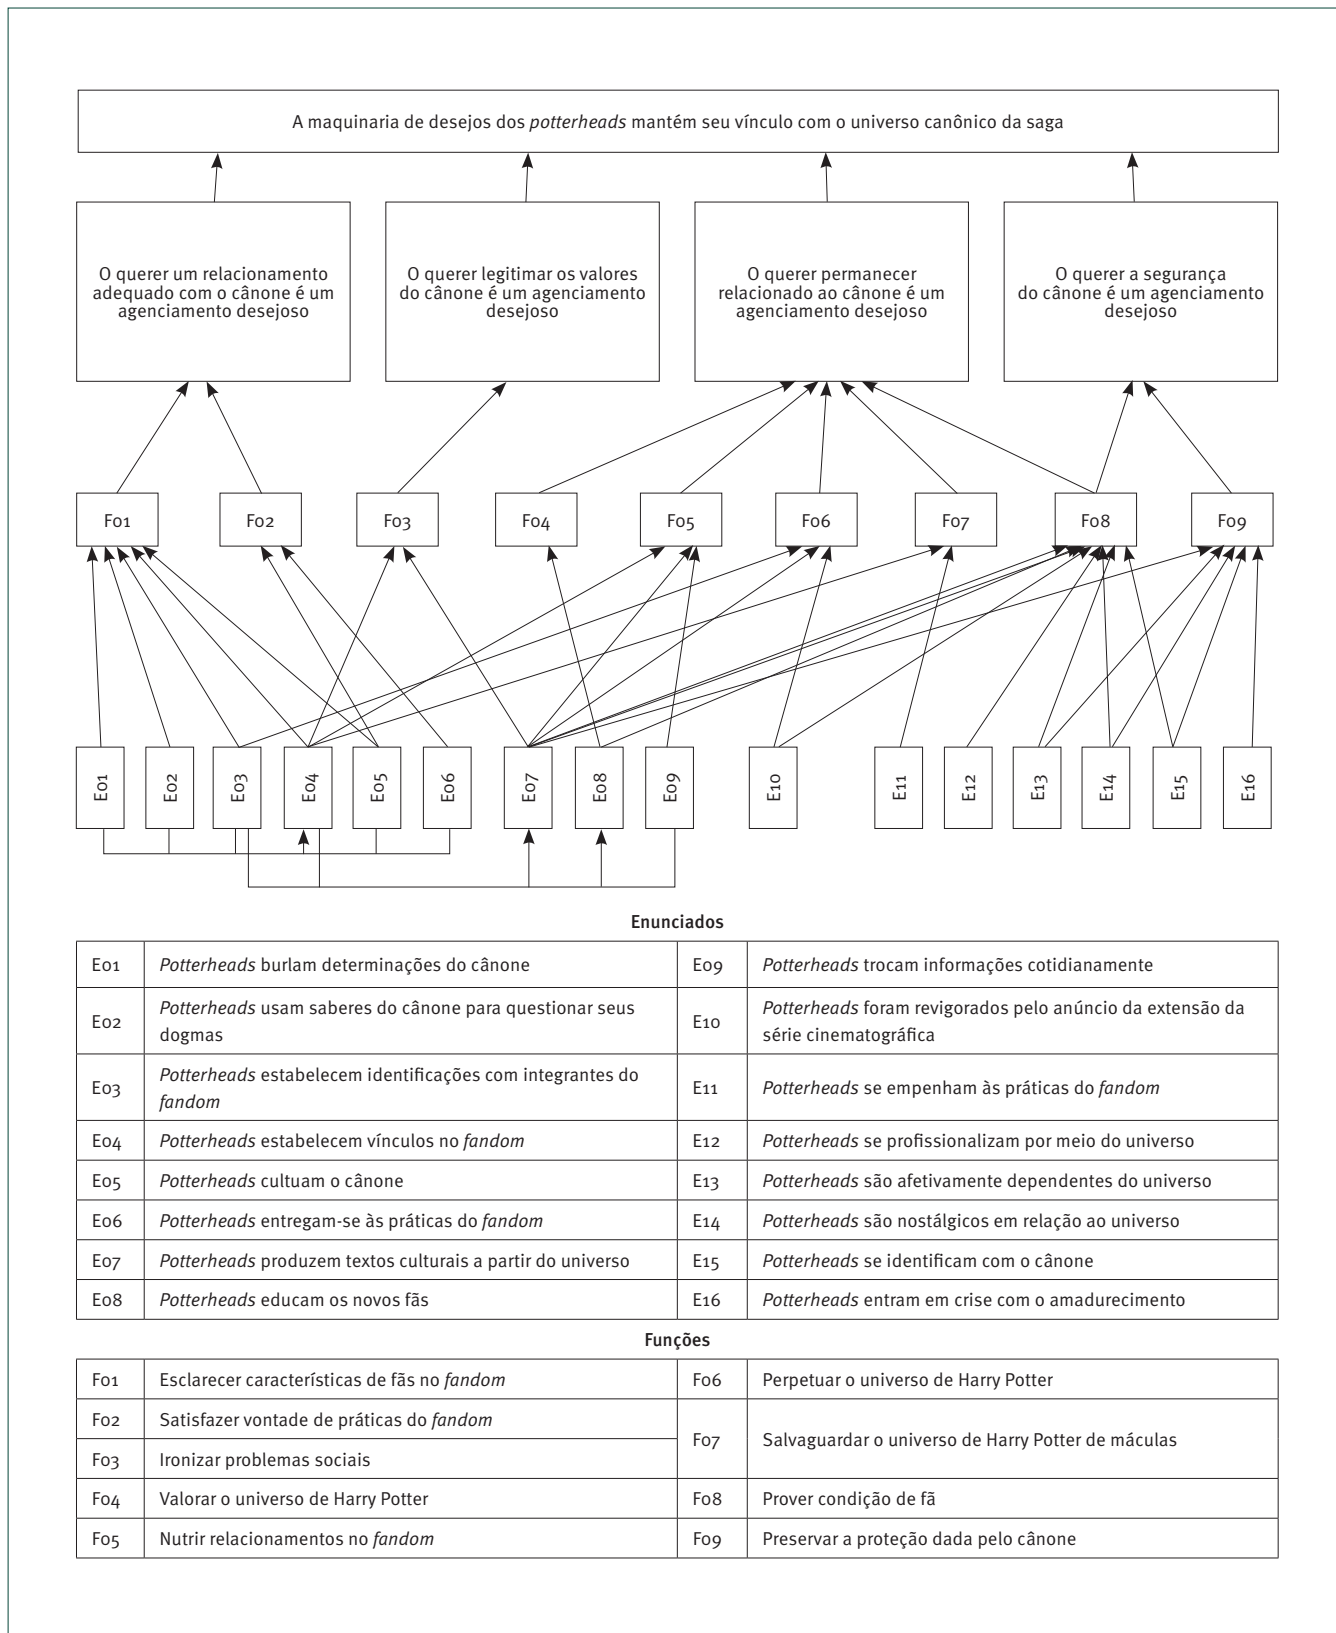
A maquinaria de desejos dos *potterheads* mantém seu vínculo com o universo canônico da saga

O querer um relacionamento adequado com o cânone é um agenciamento desejoso

O querer legitimar os valores do cânone é um agenciamento desejoso

O querer permanecer relacionado ao cânone é um agenciamento desejoso

O querer a segurança do cânone é um agenciamento desejoso

F01 F02 F03 F04 F05 F06 F07 F08 F09

E01 E02 E03 E04 E05 E06 E07 E08 E09 E10 E11 E12 E13 E14 E15 E16

Enunciados

| | | | |
|---|---|---|---|
| E01 | *Potterheads* burlam determinações do cânone | E09 | *Potterheads* trocam informações cotidianamente |
| E02 | *Potterheads* usam saberes do cânone para questionar seus dogmas | E10 | *Potterheads* foram revigorados pelo anúncio da extensão da série cinematográfica |
| E03 | *Potterheads* estabelecem identificações com integrantes do *fandom* | E11 | *Potterheads* se empenham às práticas do *fandom* |
| E04 | *Potterheads* estabelecem vínculos no *fandom* | E12 | *Potterheads* se profissionalizam por meio do universo |
| E05 | *Potterheads* cultuam o cânone | E13 | *Potterheads* são afetivamente dependentes do universo |
| E06 | *Potterheads* entregam-se às práticas do *fandom* | E14 | *Potterheads* são nostálgicos em relação ao universo |
| E07 | *Potterheads* produzem textos culturais a partir do universo | E15 | *Potterheads* se identificam com o cânone |
| E08 | *Potterheads* educam os novos fãs | E16 | *Potterheads* entram em crise com o amadurecimento |

Funções

| | | | |
|---|---|---|---|
| F01 | Esclarecer características de fãs no *fandom* | F06 | Perpetuar o universo de Harry Potter |
| F02 | Satisfazer vontade de práticas do *fandom* | F07 | Salvaguardar o universo de Harry Potter de máculas |
| F03 | Ironizar problemas sociais | | |
| F04 | Valorar o universo de Harry Potter | F08 | Prover condição de fã |
| F05 | Nutrir relacionamentos no *fandom* | F09 | Preservar a proteção dada pelo cânone |